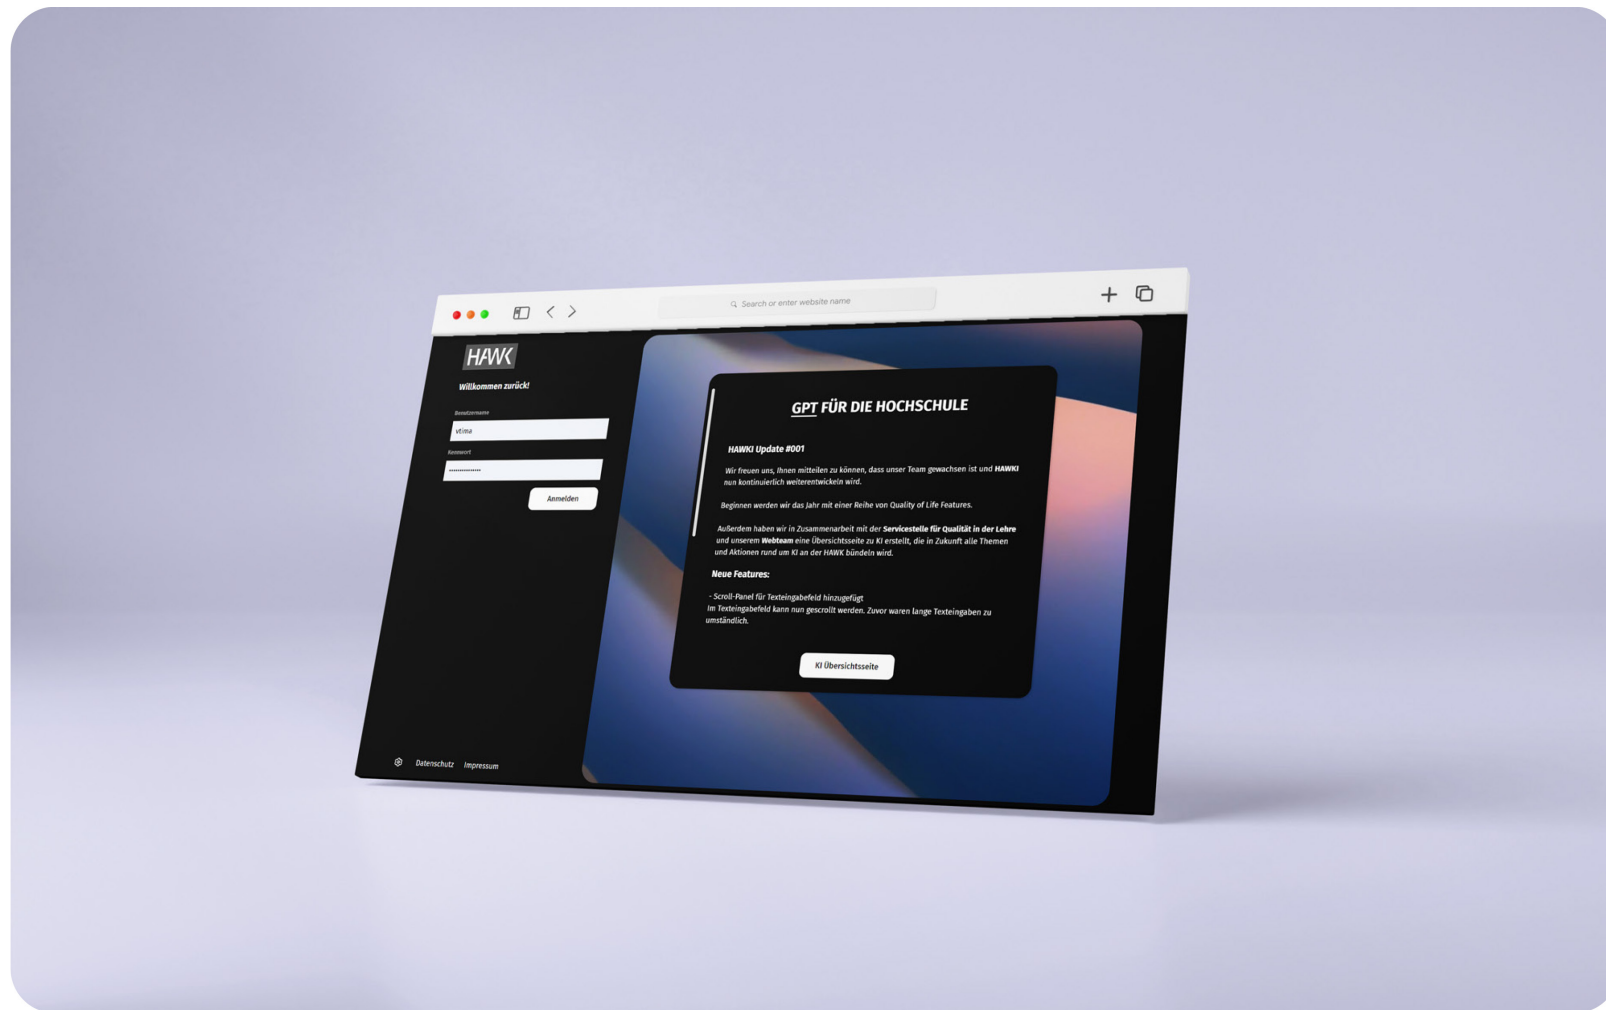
Search or enter website name

HAWK

Willkommen zurück!

Benutzername

vtima

Passwort

Anmelden

Datenschutz Impressum

GPT FÜR DIE HOCHSCHULE

HAWKI Update #001

Wir freuen uns, Ihnen mitteilen zu können, dass unser Team gewachsen ist und HAWKI nun kontinuierlich weiterentwickeln wird.

Beginnen werden wir das Jahr mit einer Reihe von Quality of Life Features.

Außerdem haben wir in Zusammenarbeit mit der Servicestelle für Qualität in der Lehre und unserem Webteam eine Übersichtsseite zu KI erstellt, die in Zukunft alle Themen und Aktionen rund um KI an der HAWK bündeln wird.

Neue Features:

- Scroll-Panel für Texteingabefeld hinzugefügt
Im Texteingabefeld kann nun gescrollt werden. Zuvor waren lange Texteingaben zu umständlich.

KI Übersichtsseite